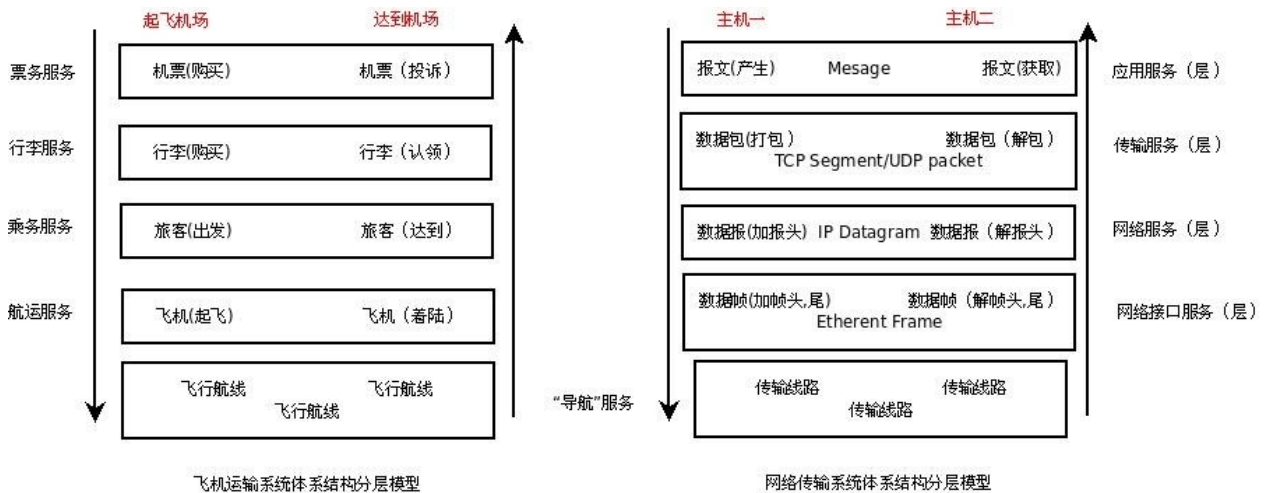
起飞机场

达到机场

票务服务

机票(购买)

机票（投诉)

行李服务

行李(购买)

行李（认领)

乘务服务

旅客(出发)

旅客（达到)

航运服务

飞机(起飞)

飞机（着陆)

飞行航线

飞行航线

飞行航线

飞机运输系统体系结构分层模型

主机一

主机二

报文(产生)

Mesage

报文(获取)

应用服务（层）

数据包(打包）

数据包（解包）

TCP Segment/UDP packet

传输服务（层）

数据报(加报头)

IP Datagram

数据报（解报头）

网络服务（层）

数据帧(加帧头,尾)

数据帧（解帧头,尾）

Etherent Frame

网络接口服务（层）

"导航"服务

传输线路

传输线路

传输线路

网络传输系统体系结构分层模型